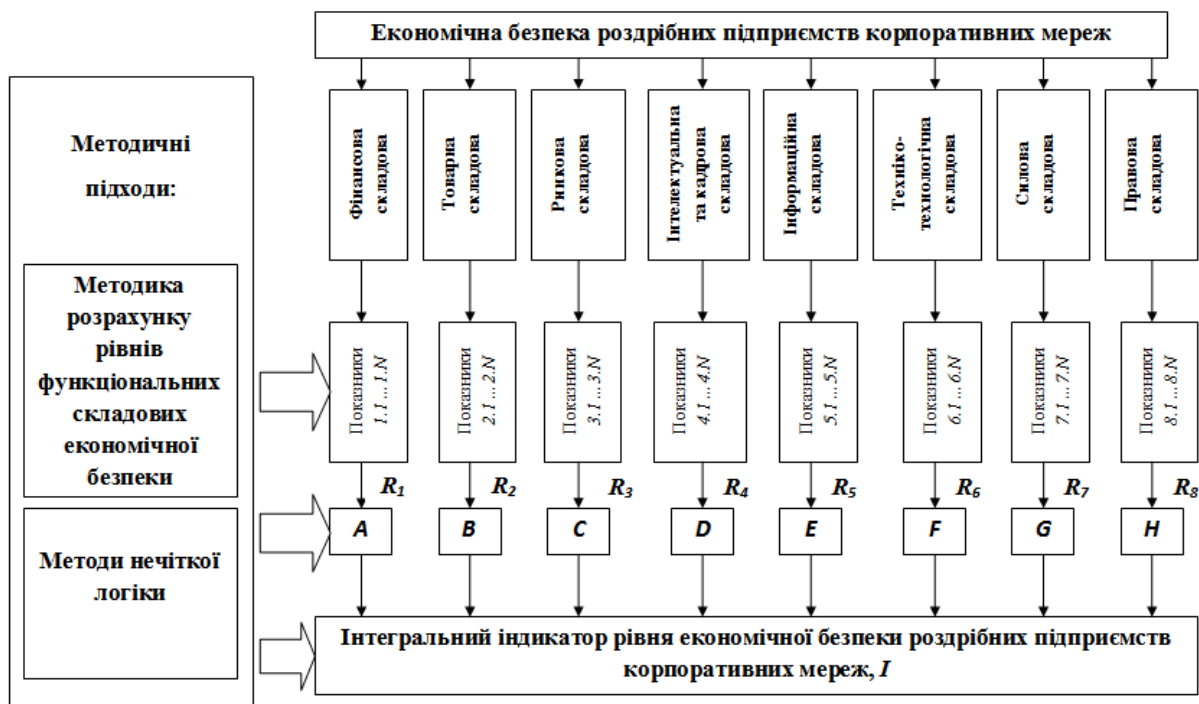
Економічна безпека роздрібних підприємств корпоративних мереж

Методичні підходи:

Фінансова складова

Товарна складова

Ринкова складова

Інтелектуальна та кадрова складова

Інформаційна складова

Техніко-технологічна складова

Силова складова

Правова складова

Методика розрахунку рівнів функціональних складових економічної безпеки

Показники $1.1 \ldots 1.N$

Показники $2.1 \ldots 2.N$

Показники $3.1 \ldots 3.N$

Показники $4.1 \ldots 4.N$

Показники $5.1 \ldots 5.N$

Показники $6.1 \ldots 6.N$

Показники $7.1 \ldots 7.N$

Показники $8.1 \ldots 8.N$

$R_1$ $R_2$ $R_3$ $R_4$ $R_5$ $R_6$ $R_7$ $R_8$

Методи нечіткої логіки

A B C D E F G H

Інтегральний індикатор рівня економічної безпеки роздрібних підприємств корпоративних мереж, $I$